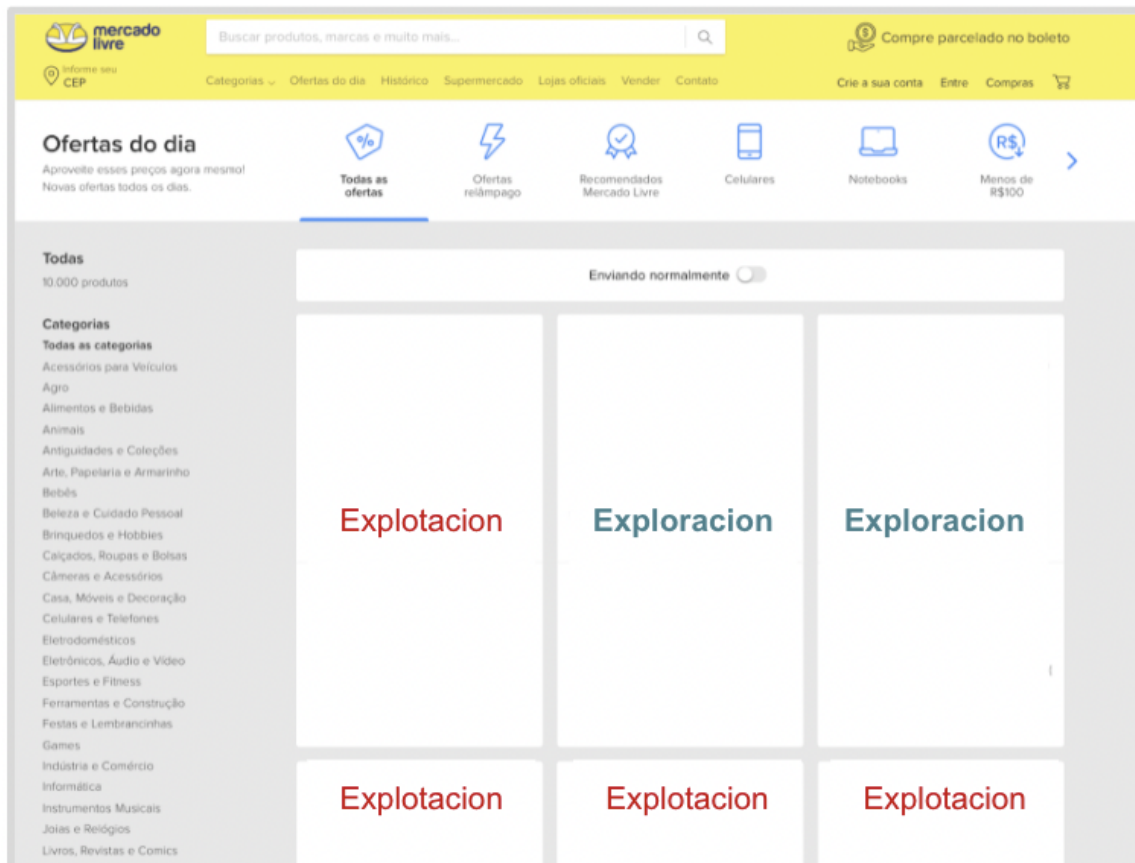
mercado livre

Buscar produtos, marcas e muito mais...

Compre parcelado no boleto

Informe seu CEP

Categorias Ofertas do dia Histórico Supermercado Lojas oficiais Vender Contato

Crie a sua conta Entre Compras

Ofertas do dia

Aproveite esses preços agora mesmo! Novas ofertas todos os dias.

Todas as ofertas

Ofertas relâmpago

Recomendados Mercado Livre

Celulares

Notebooks

Menos de R$100

Todas

10.000 produtos

Categorias

Todas as categorias
Acessórios para Veículos
Agro
Alimentos e Bebidas
Animais
Antiguidades e Coleções
Arte, Papelaria e Armarinho
Bebês
Beleza e Cuidado Pessoal
Brinquedos e Hobbies
Calçados, Roupas e Bolsas
Câmeras e Acessórios
Casa, Móveis e Decoração
Celulares e Telefones
Eletrodomésticos
Eletrônicos, Áudio e Vídeo
Esportes e Fitness
Ferramentas e Construção
Festas e Lembrancinhas
Games
Indústria e Comércio
Informática
Instrumentos Musicais
Joias e Relógios
Livros, Revistas e Comics

Enviando normalmente

Explotacion

Exploracion

Exploracion

Explotacion

Explotacion

Explotacion